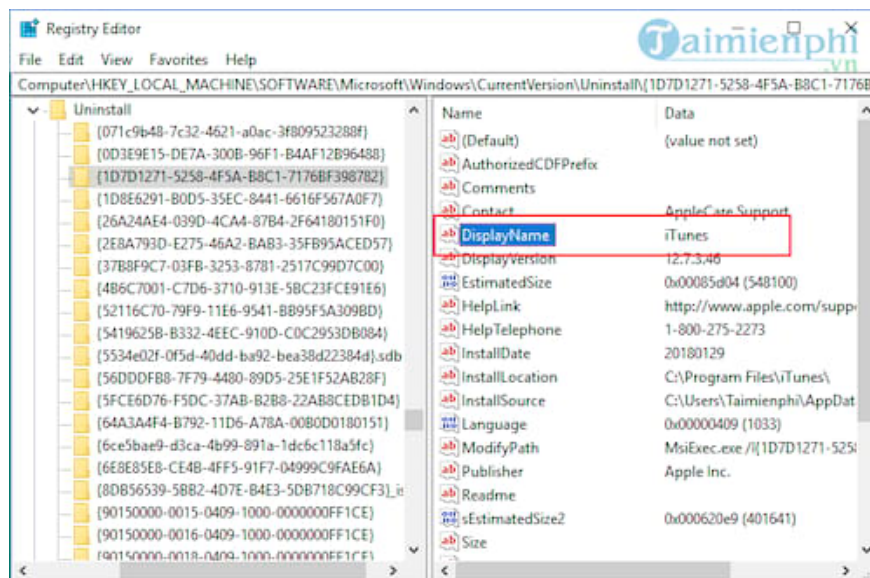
Registry Editor

File Edit View Favorites Help

Taimienphi.vn

Computer\HKEY_LOCAL_MACHINE\SOFTWARE\Microsoft\Windows\CurrentVersion\Uninstall\{1D7D1271-5258-4F5A-B8C1-7176B

Uninstall
{071c9b48-7c32-4621-a0ac-3f809523288f}
{0D3E9E15-DE7A-300B-96F1-B4AF12B96488}
{1D7D1271-5258-4F5A-B8C1-7176BF398782}
{1D8E6291-B0D5-35EC-8441-6616F567A0F7}
{26A24AE4-039D-4CA4-87B4-2F64180151F0}
{2E8A793D-E275-46A2-BAB3-35FB95ACED57}
{37B8F9C7-03FB-3253-8781-2517C99D7C00}
{4B6C7001-C7D6-3710-913E-5BC23FCE91E6}
{52116C70-79F9-11E6-9541-BB95F5A309BD}
{5419625B-B332-4EEC-910D-C0C2953DB084}
{5534e02f-0f5d-40dd-ba92-bea38d22384d}.sdb
{56DDDFB8-7F79-4480-89D5-25E1F52AB28F}
{5FCE6D76-F5DC-37AB-B2B8-22AB8CEDB1D4}
{64A3A4F4-B792-11D6-A78A-00B0D0180151}
{6ce5bae9-d3ca-4b99-891a-1dc6c118a5fc}
{6E8E85E8-CE4B-4FF5-91F7-04999C9FAE6A}
{8DB56539-5BB2-4D7E-B4E3-5DB718C99CF3}_is
{90150000-0015-0409-1000-0000000FF1CE}
{90150000-0016-0409-1000-0000000FF1CE}
{90150000-0018-0409-1000-0000000FF1CE}

| Name | Data |
|---|---|
| (Default) | (value not set) |
| AuthorizedCDFPrefix | |
| Comments | |
| Contact | AppleCare Support |
| DisplayName | iTunes |
| DisplayVersion | 12.7.3.46 |
| EstimatedSize | 0x00085d04 (548100) |
| HelpLink | http://www.apple.com/supp |
| HelpTelephone | 1-800-275-2273 |
| InstallDate | 20180129 |
| InstallLocation | C:\Program Files\iTunes\ |
| InstallSource | C:\Users\Taimienphi\AppDat |
| Language | 0x00000409 (1033) |
| ModifyPath | MsiExec.exe /I{1D7D1271-5258 |
| Publisher | Apple Inc. |
| Readme | |
| sEstimatedSize2 | 0x000620e9 (401641) |
| Size | |